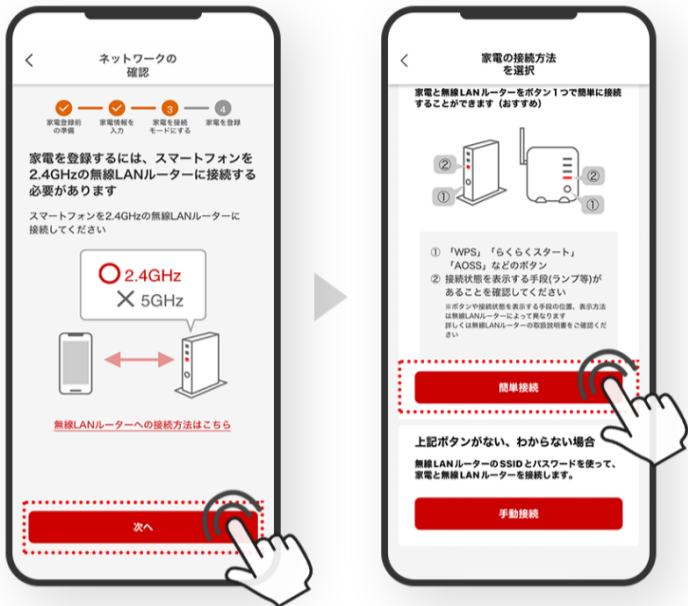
<
ネットワークの
確認

3
4
家電登録前の準備
家電情報を入力
家電を接続モードにする
家電を登録

家電を登録するには、スマートフォンを2.4GHzの無線LANルーターに接続する必要があります

スマートフォンを2.4GHzの無線LANルーターに接続してください

2.4GHz
5GHz

無線LANルーターへの接続方法はこちら

次へ

<
家電の接続方法
を選択

家電と無線LANルーターをボタン1つで簡単に接続することができます（おすすめ）

②
①
②
①

① 「WPS」「らくらくスタート」「AOSS」などのボタン
② 接続状態を表示する手段(ランプ等)があることを確認してください
※ボタンや接続状態を表示する手段の位置、表示方法は無線LANルーターによって異なります
詳しくは無線LANルーターの取扱説明書をご確認ください

簡単接続

上記ボタンがない、わからない場合

無線LANルーターのSSIDとパスワードを使って、家電と無線LANルーターを接続します。

手動接続